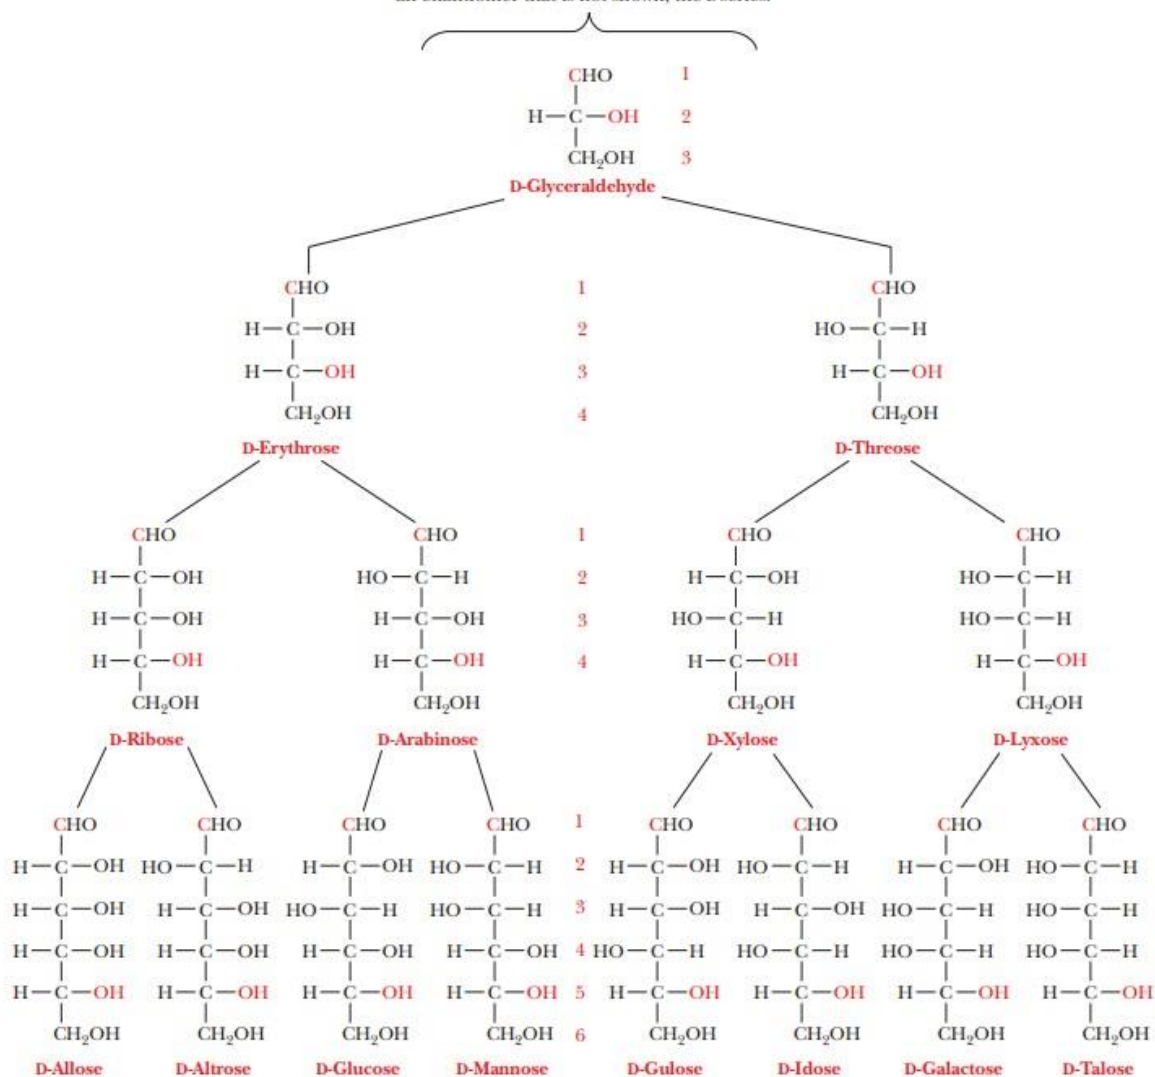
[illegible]

CHO 1
H—C—OH 2
$CH_2OH$ 3
D-Glyceraldehyde

CHO 1
H—C—OH 2
H—C—OH 3
$CH_2OH$ 4
D-Erythrose

CHO
HO—C—H
H—C—OH
$CH_2OH$
D-Threose

CHO 1
H—C—OH 2
H—C—OH 3
H—C—OH 4
$CH_2OH$
D-Ribose

CHO
HO—C—H
H—C—OH
H—C—OH
$CH_2OH$
D-Arabinose

CHO
H—C—OH
HO—C—H
H—C—OH
$CH_2OH$
D-Xylose

CHO
HO—C—H
HO—C—H
H—C—OH
$CH_2OH$
D-Lyxose

1 2 3 4 5 6

CHO
H—C—OH
H—C—OH
H—C—OH
H—C—OH
$CH_2OH$
D-Allose

CHO
HO—C—H
H—C—OH
H—C—OH
H—C—OH
$CH_2OH$
D-Altrose

CHO
H—C—OH
HO—C—H
H—C—OH
H—C—OH
$CH_2OH$
D-Glucose

CHO
HO—C—H
HO—C—H
H—C—OH
H—C—OH
$CH_2OH$
D-Mannose

CHO
H—C—OH
H—C—OH
HO—C—H
H—C—OH
$CH_2OH$
D-Gulose

CHO
HO—C—H
H—C—OH
HO—C—H
H—C—OH
$CH_2OH$
D-Idose

CHO
H—C—OH
HO—C—H
HO—C—H
H—C—OH
$CH_2OH$
D-Galactose

CHO
HO—C—H
HO—C—H
HO—C—H
H—C—OH
$CH_2OH$
D-Talose